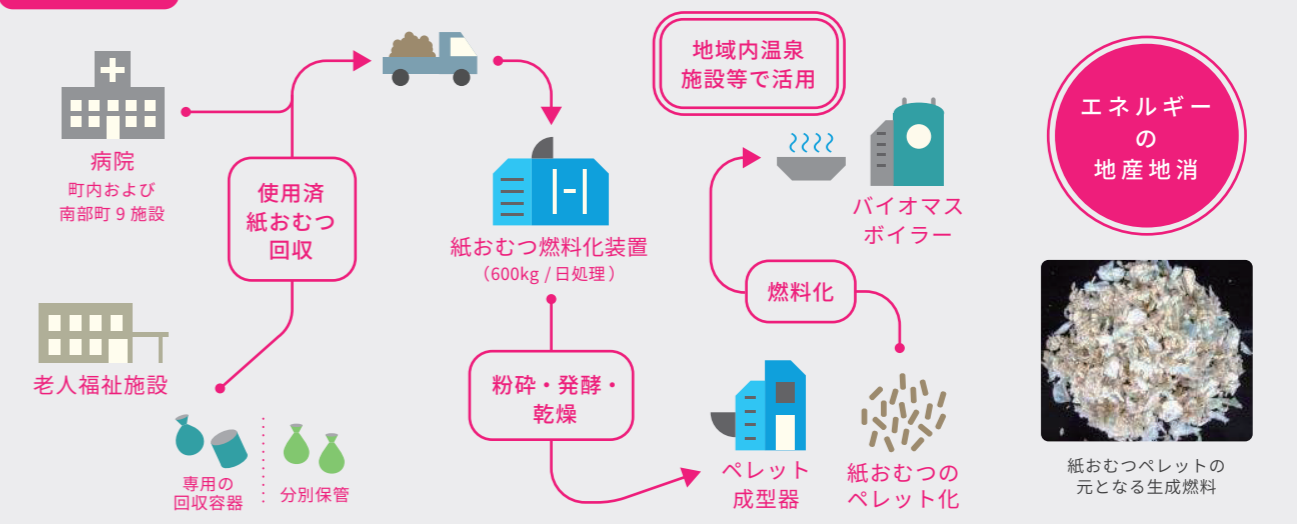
病院
町内および
南部町９施設

使用済
紙おむつ
回収

老人福祉施設

専用の
回収容器

分別保管

紙おむつ燃料化装置
（600kg / 日処理）

粉砕・発酵・
乾燥

ペレット
成型器

地域内温泉
施設等で活用

バイオマス
ボイラー

燃料化

紙おむつの
ペレット化

エネルギー
の
地産地消

紙おむつペレットの
元となる生成燃料